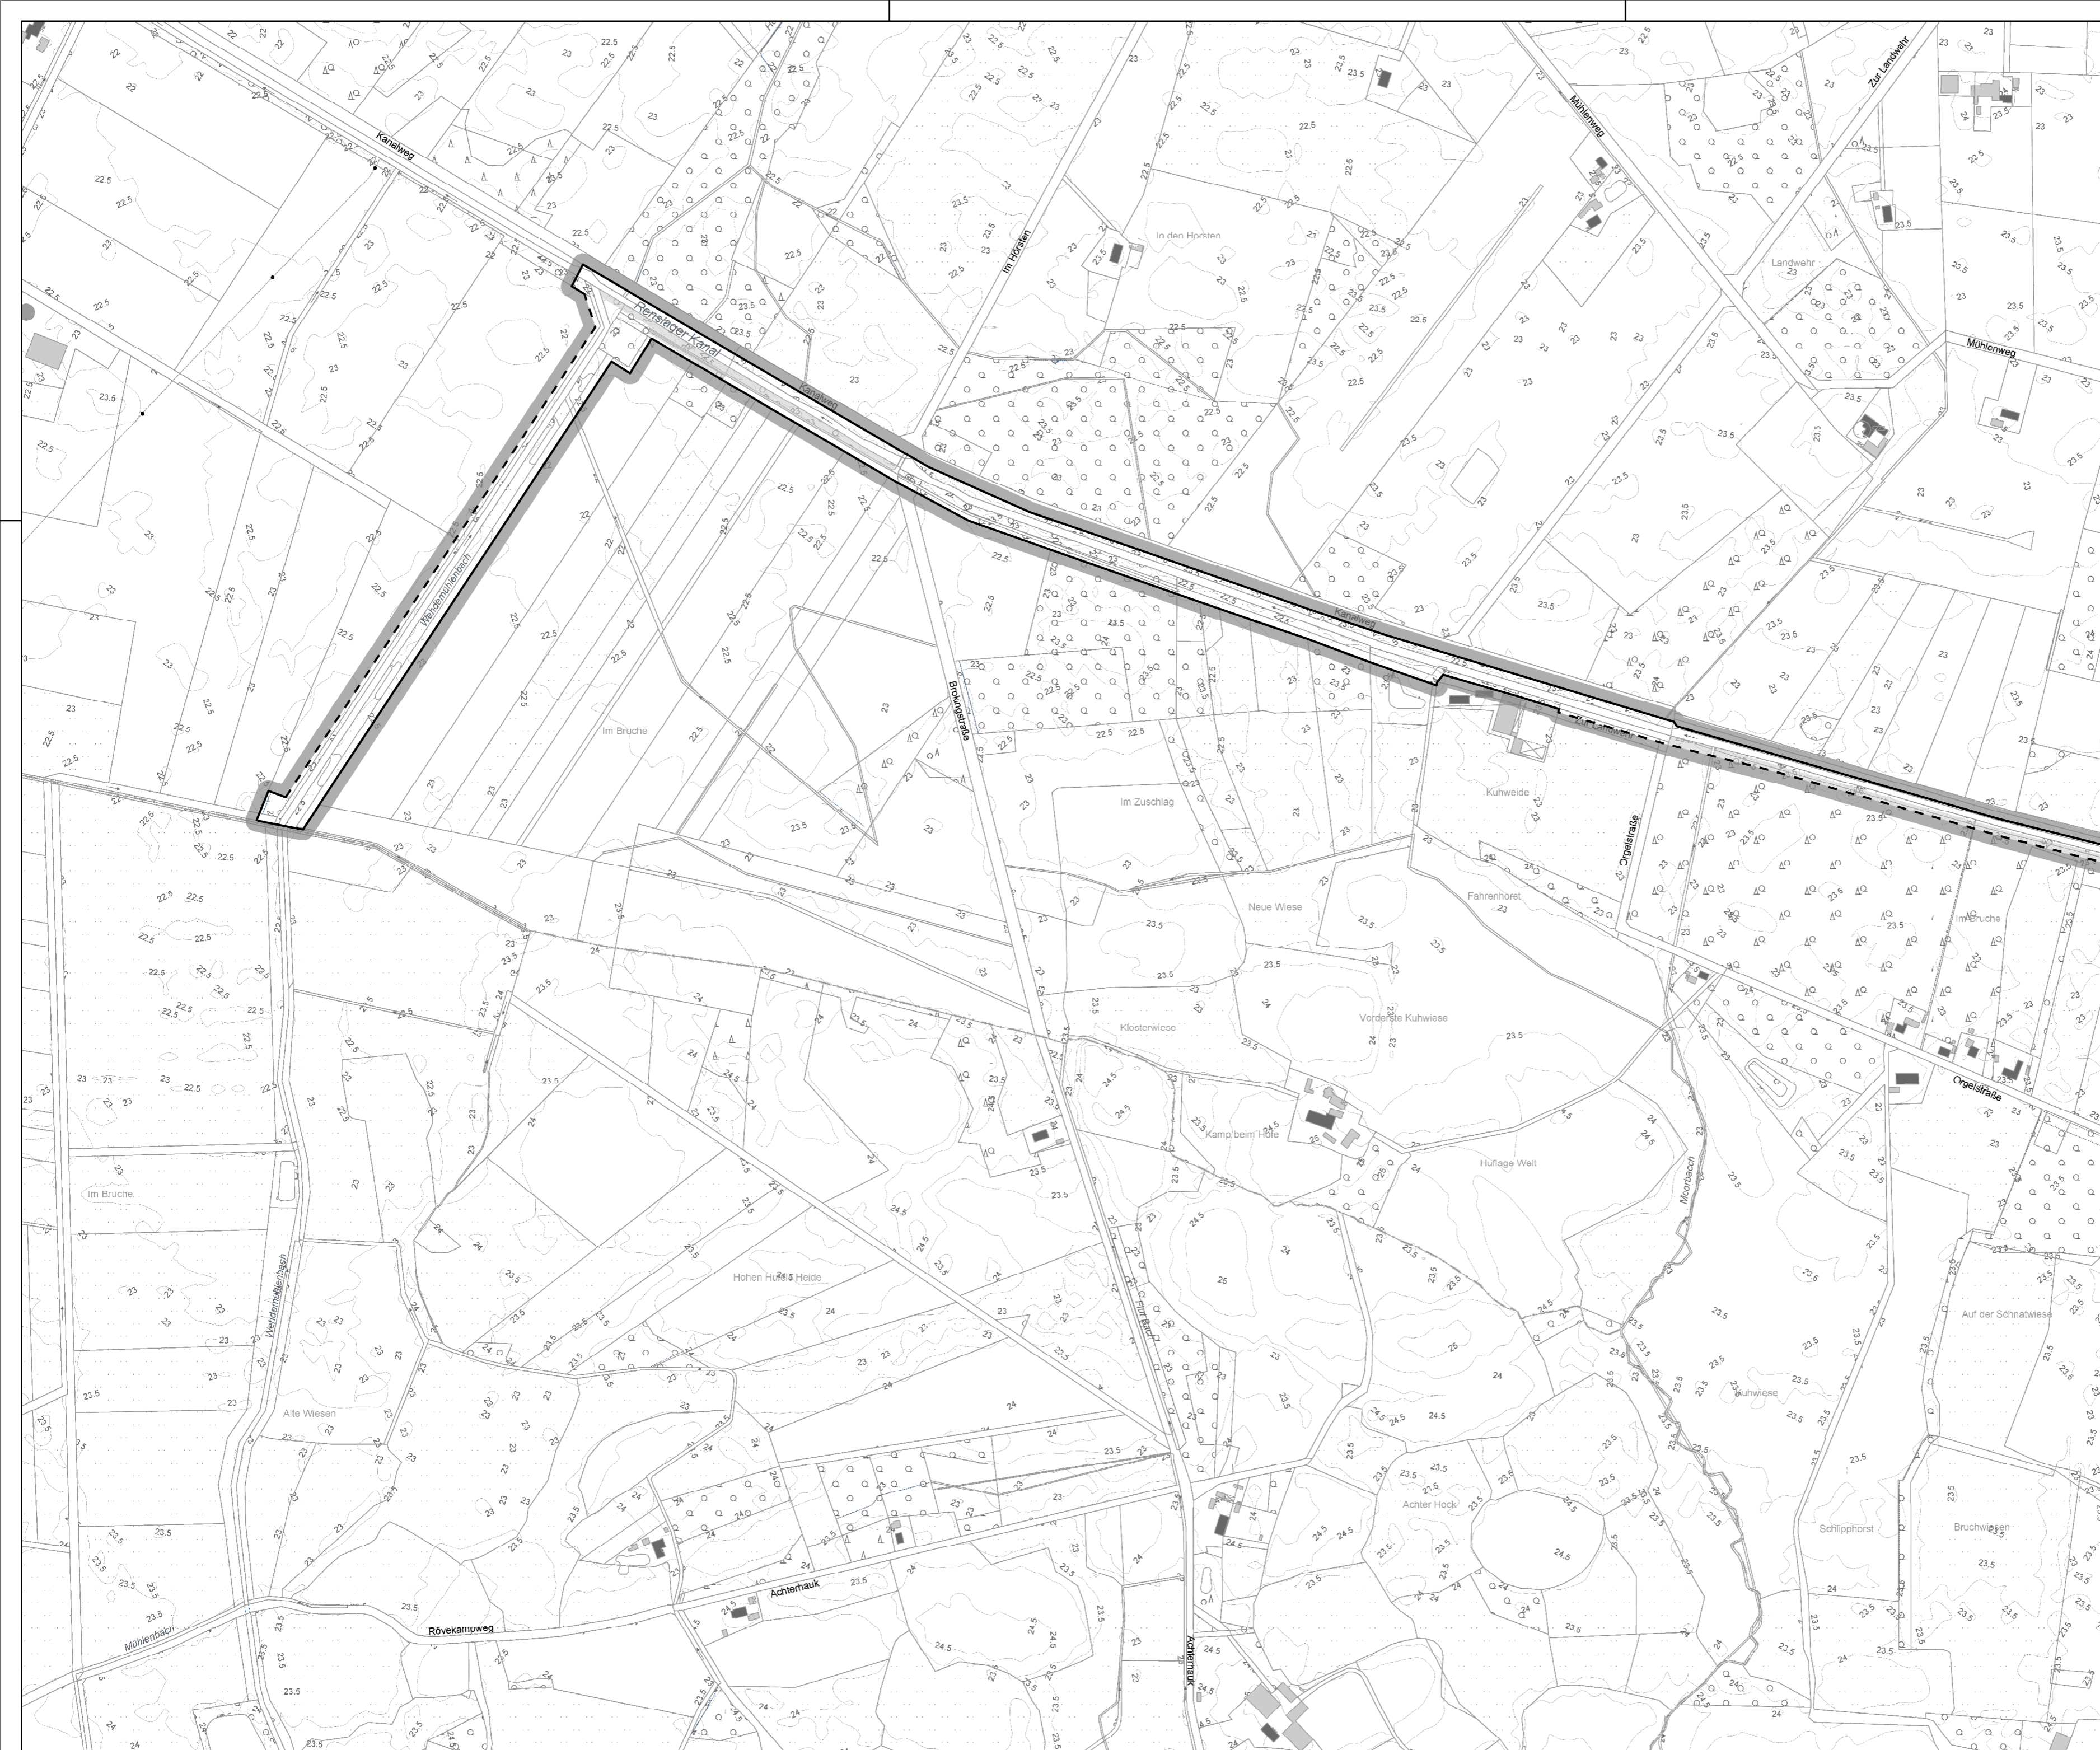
Kanalweg

Rensiager Kanal

Kanalweg

Kanalweg

Wehdemühlenbach

Im Horsten

In den Horsten

Mühlenweg

Zur Landwehr

Landwehr

Mühlenweg

Im Bruche

Brokingstraße

Im Zuschlag

Kuhweide

Orgelstraße

Fahrenhorst

Neue Wiese

Im Bruche

Klosterwiese

Vorderste Kuhwiese

Orgelstraße

Kamp beim Hofe

Huflage Welt

Moorbach

Im Bruche

Hohen Hufe Heide

Wehdemühlenbach

Alte Wiesen

Auf der Schnatwiese

Kuhwiese

Achter Hock

Schlipphorst

Bruchwiesen

Achterhauk

Rövekampweg

Mühlenbach

Achterhauk